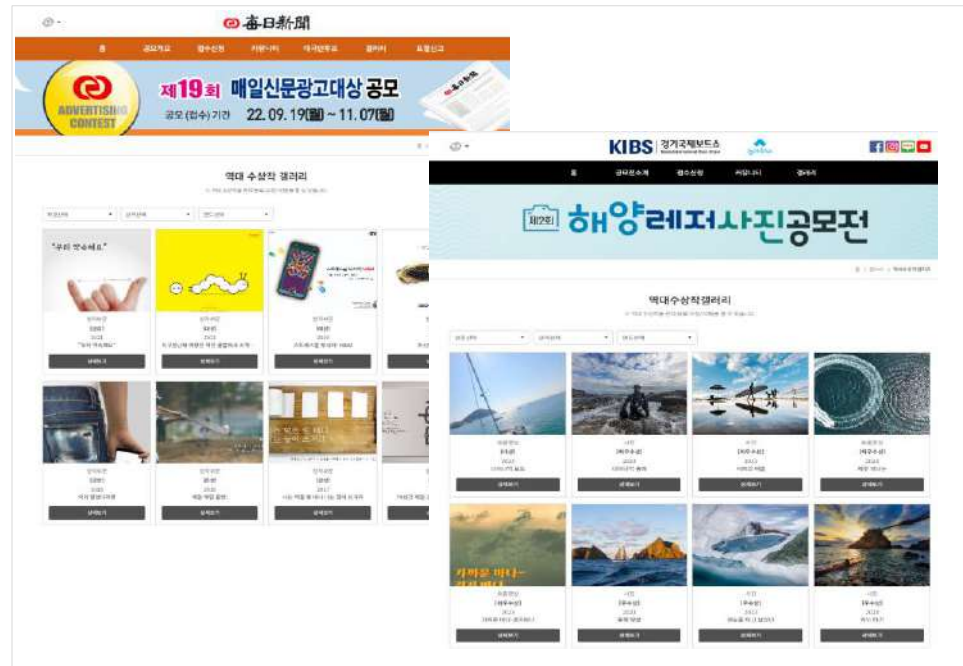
每日新聞

홈 공모개요 접수신청 커뮤니티 역대수상작 갤러리 요청신고

ADVERTISING CONTEST

제19회 매일신문광고대상 공모

공모(접수)기간 22.09.19(월) ~ 11.07(월)

역대 수상작 갤러리

"우리 약속해요"

KIBS 경기국제보트쇼

홈 공모전소개 접수신청 커뮤니티 갤러리

제2회 해양레저사진공모전

역대수상작갤러리